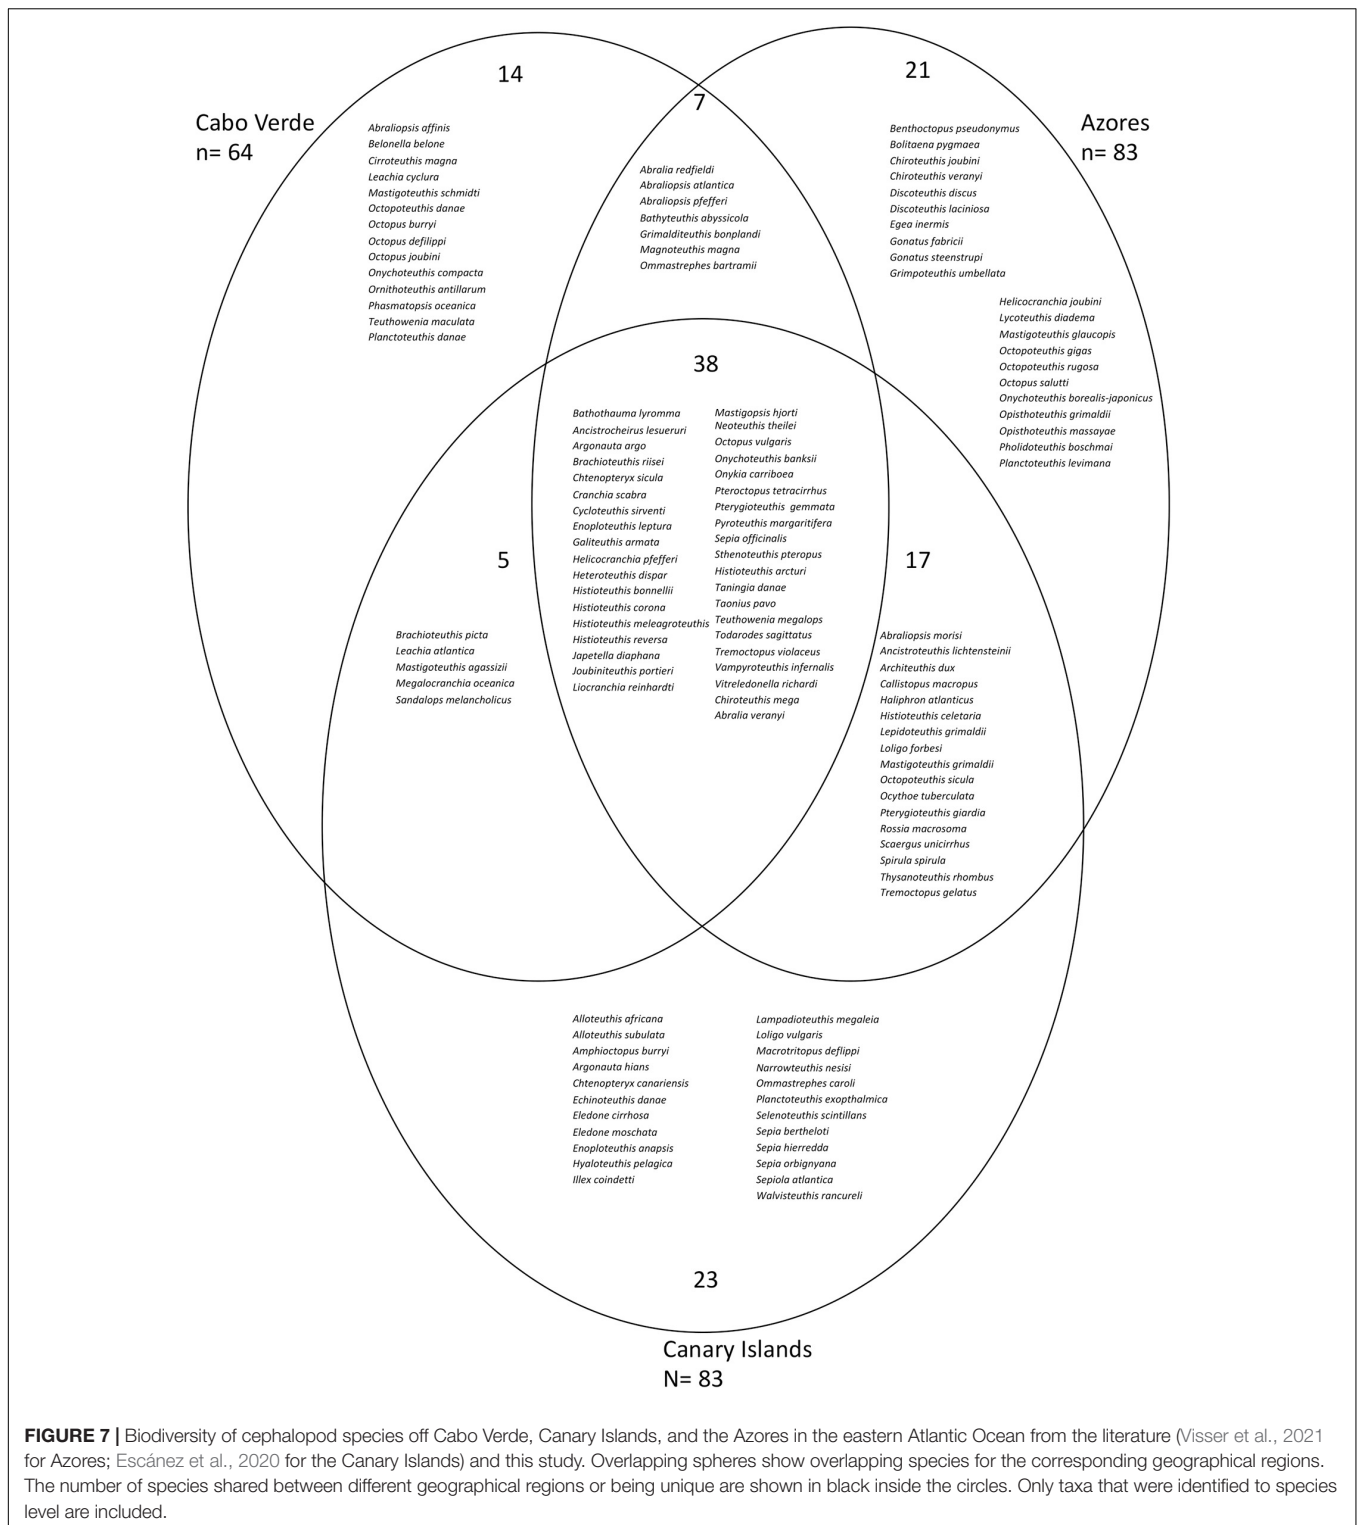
14

Cabo Verde
n= 64

Abraliopsis affinis
Belonella belone
Cirroteuthis magna
Leachia cyclura
Mastigoteuthis schmidti
Octopoteuthis danae
Octopus burryi
Octopus defilippi
Octopus joubini
Onychoteuthis compacta
Ornithoteuthis antillarum
Phasmatopsis oceanica
Teuthowenia maculata
Planctoteuthis danae

7

Abralia redfieldi
Abraliopsis atlantica
Abraliopsis pfefferi
Bathyteuthis abyssicola
Grimalditeuthis bonplandi
Magnoteuthis magna
Ommastrephes bartramii

21

Azores
n= 83

Benthoctopus pseudonymus
Bolitaena pygmaea
Chiroteuthis joubini
Chiroteuthis veranyi
Discoteuthis discus
Discoteuthis laciniosa
Egea inermis
Gonatus fabricii
Gonatus steenstrupi
Grimpoteuthis umbellata
Helicocranchia joubini
Lycoteuthis diadema
Mastigoteuthis glaucopis
Octopoteuthis gigas
Octopoteuthis rugosa
Octopus salutti
Onychoteuthis borealis-japonicus
Opisthoteuthis grimaldii
Opisthoteuthis massayae
Pholidoteuthis boschmai
Planctoteuthis levimana

38

Bathothauma lyromma
Ancistrocheirus lesueuri
Argonauta argo
Brachioteuthis riisei
Chtenopteryx sicula
Cranchia scabra
Cycloteuthis sirventi
Enoploteuthis leptura
Galiteuthis armata
Helicocranchia pfefferi
Heteroteuthis dispar
Histioteuthis bonnellii
Histioteuthis corona
Histioteuthis meleagroteuthis
Histioteuthis reversa
Japetella diaphana
Joubiniteuthis portieri
Liocranchia reinhardti
Mastigopsis hjorti
Neoteuthis theilei
Octopus vulgaris
Onychoteuthis banksii
Onykia carriboea
Pteroctopus tetracirrhus
Pterygioteuthis gemmata
Pyroteuthis margaritifera
Sepia officinalis
Sthenoteuthis pteropus
Histioteuthis arcturi
Taningia danae
Taonius pavo
Teuthowenia megalops
Todarodes sagittatus
Tremoctopus violaceus
Vampyroteuthis infernalis
Vitreledonella richardi
Chiroteuthis mega
Abralia veranyi

5

Brachioteuthis picta
Leachia atlantica
Mastigoteuthis agassizii
Megalocranchia oceanica
Sandalops melancholicus

17

Abraliopsis morisi
Ancistroteuthis lichtensteinii
Architeuthis dux
Callistopus macropus
Haliphron atlanticus
Histioteuthis celetaria
Lepidoteuthis grimaldii
Loligo forbesi
Mastigoteuthis grimaldii
Octopoteuthis sicula
Ocythoe tuberculata
Pterygioteuthis giardia
Rossia macrosoma
Scaergus unicirrhus
Spirula spirula
Thysanoteuthis rhombus
Tremoctopus gelatus

Alloteuthis africana
Alloteuthis subulata
Amphioctopus burryi
Argonauta hians
Chtenopteryx canariensis
Echinoteuthis danae
Eledone cirrhosa
Eledone moschata
Enoploteuthis anapsis
Hyaloteuthis pelagica
Illex coindetti
Lampadioteuthis megaleia
Loligo vulgaris
Macrotritopus deflippi
Narrowteuthis nesisi
Ommastrephes caroli
Planctoteuthis exopthalmica
Selenoteuthis scintillans
Sepia bertheloti
Sepia hierredda
Sepia orbignyana
Sepiola atlantica
Walvisteuthis rancureli

23

Canary Islands
N= 83

FIGURE 7 | Biodiversity of cephalopod species off Cabo Verde, Canary Islands, and the Azores in the eastern Atlantic Ocean from the literature (Visser et al., 2021 for Azores; Escánez et al., 2020 for the Canary Islands) and this study. Overlapping spheres show overlapping species for the corresponding geographical regions. The number of species shared between different geographical regions or being unique are shown in black inside the circles. Only taxa that were identified to species level are included.